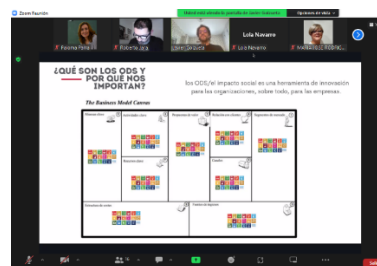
Zoom Reunión

Habla: Lola Navarro

Opciones de vista

Paloma Pelle

Roberta Jara

Javier Zaragoza

Lola Navarro

Lola Navarro

MARÍA JESÚS ROBAC...

¿QUÉ SON LOS ODS Y POR QUÉ NOS IMPORTAN?

los ODS/el impacto social es una herramienta de innovación para las organizaciones, sobre todo, para las empresas.

The Business Model Canvas

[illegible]